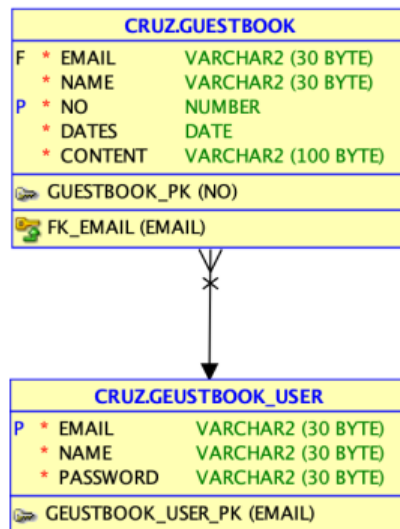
CRUZ.GUESTBOOK

| | | | |
|---|---|---|---|
| F | * | EMAIL | VARCHAR2 (30 BYTE) |
| | * | NAME | VARCHAR2 (30 BYTE) |
| P | * | NO | NUMBER |
| | * | DATES | DATE |
| | * | CONTENT | VARCHAR2 (100 BYTE) |

GUESTBOOK_PK (NO)

FK_EMAIL (EMAIL)

CRUZ.GEUSTBOOK_USER

| | | | |
|---|---|---|---|
| P | * | EMAIL | VARCHAR2 (30 BYTE) |
| | * | NAME | VARCHAR2 (30 BYTE) |
| | * | PASSWORD | VARCHAR2 (30 BYTE) |

GEUSTBOOK_USER_PK (EMAIL)